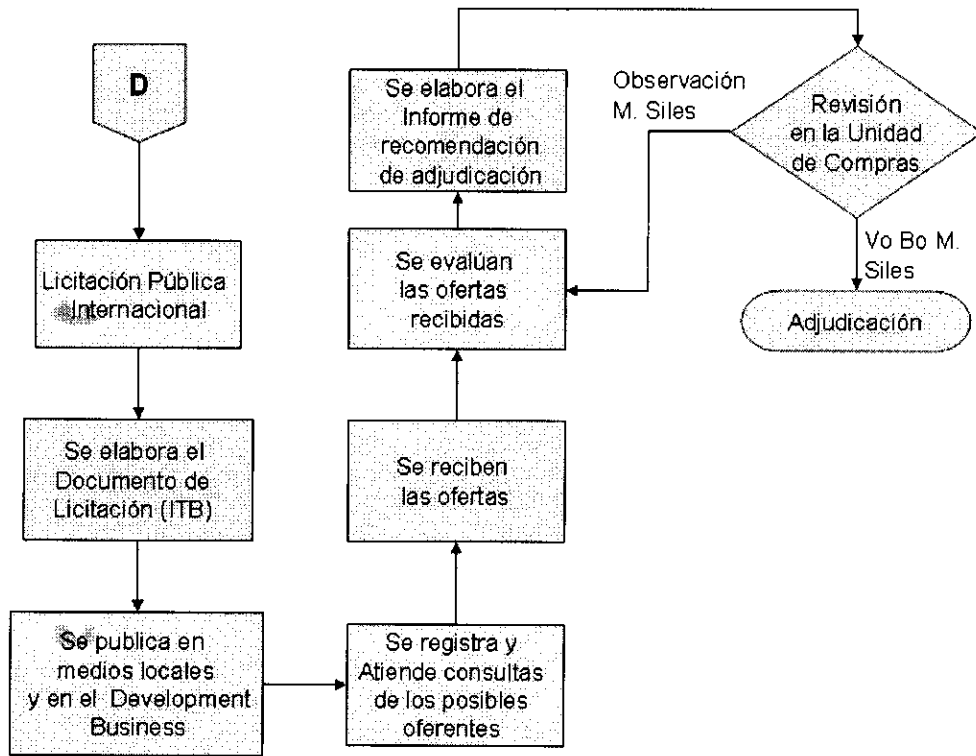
D

Licitación Pública Internacional

Se elabora el Documento de Licitación (ITB)

Se publica en medios locales y en el Development Business

Se registra y Atiende consultas de los posibles oferentes

Se reciben las ofertas

Se evalúan las ofertas recibidas

Se elabora el Informe de recomendación de adjudicación

Revisión en la Unidad de Compras

Observación M. Siles

Vo Bo M. Siles

Adjudicación